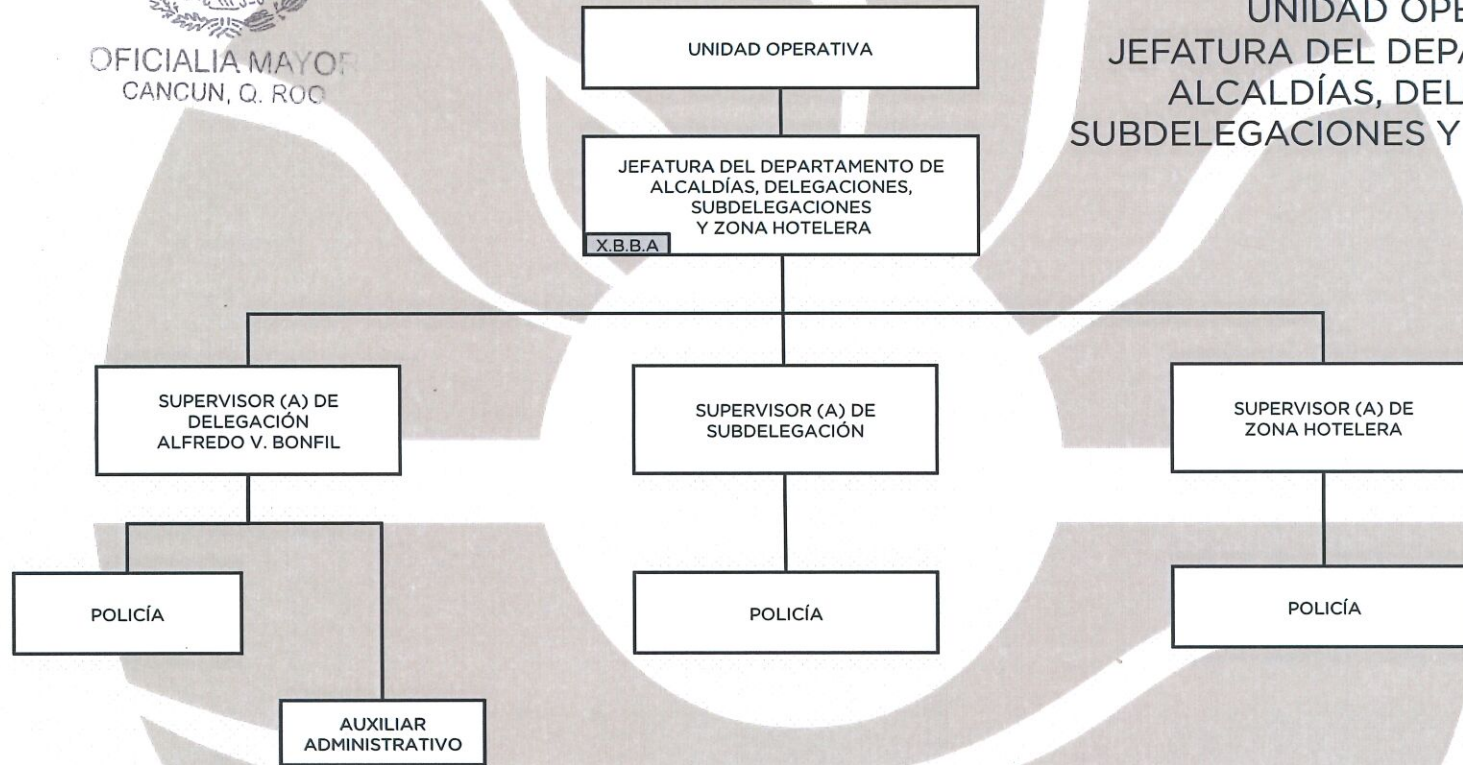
OFICIALIA MAYOR
CANCUN, Q. ROO

UNIDAD OPE
JEFATURA DEL DEPA
ALCALDÍAS, DEL
SUBDELEGACIONES Y

UNIDAD OPERATIVA

JEFATURA DEL DEPARTAMENTO DE ALCALDÍAS, DELEGACIONES, SUBDELEGACIONES Y ZONA HOTELERA

X.B.B.A

SUPERVISOR (A) DE DELEGACIÓN ALFREDO V. BONFIL

SUPERVISOR (A) DE SUBDELEGACIÓN

SUPERVISOR (A) DE ZONA HOTELERA

POLICÍA

POLICÍA

POLICÍA

AUXILIAR ADMINISTRATIVO